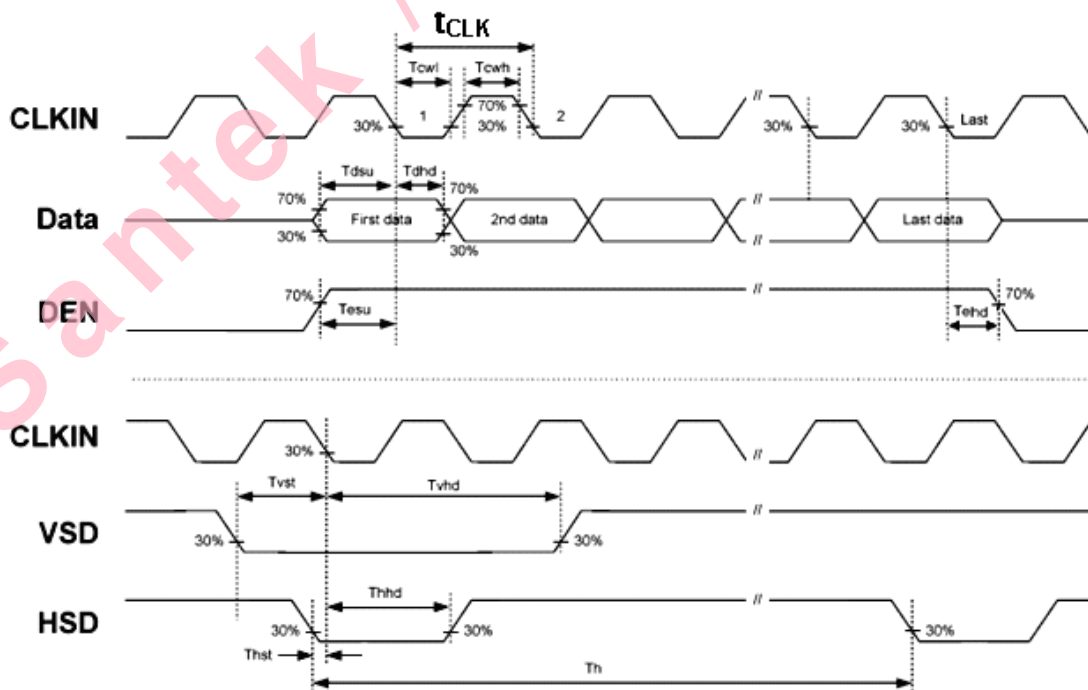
$t_{CLK}$

Tcwl Tcwh

CLKIN 30% 1 70% 30% 2 // 30% 30% Last

Tdsu Tdhd

Data 70% 30% First data 70% 30% 2nd data // // Last data

DEN 70% Tesu // Tehd 70%

CLKIN 30% //

Tvst Tvhd

VSD 30% 30% //

Thhd

HSD 30% 30% // 30%

Thst

Th

Santek